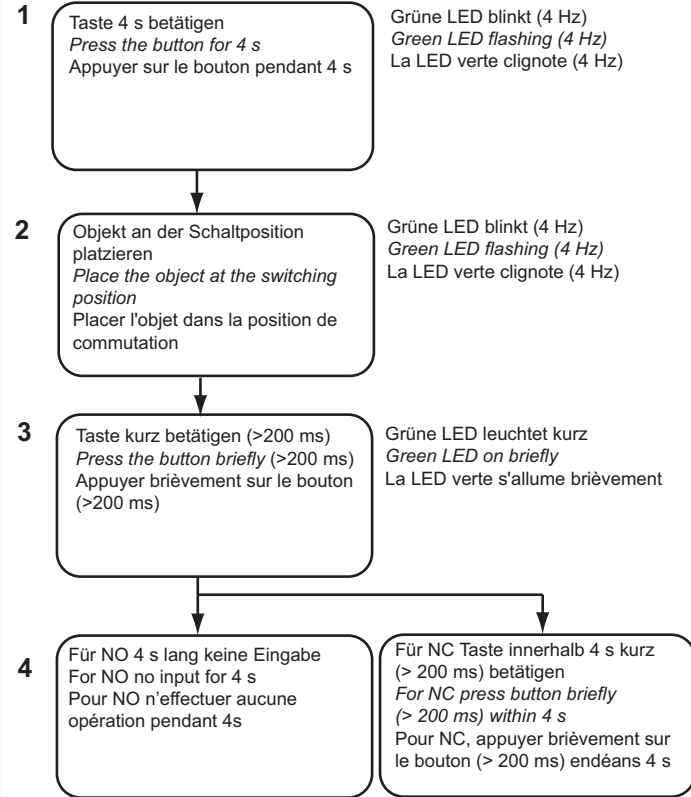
1

Taste 4 s betätigen
*Press the button for 4 s*
Appuyer sur le bouton pendant 4 s

Grüne LED blinkt (4 Hz)
*Green LED flashing (4 Hz)*
La LED verte clignote (4 Hz)

2

Objekt an der Schaltposition platzieren
*Place the object at the switching position*
Placer l'objet dans la position de commutation

Grüne LED blinkt (4 Hz)
*Green LED flashing (4 Hz)*
La LED verte clignote (4 Hz)

3

Taste kurz betätigen (>200 ms)
*Press the button briefly* (>200 ms)
Appuyer brièvement sur le bouton (>200 ms)

Grüne LED leuchtet kurz
*Green LED on briefly*
La LED verte s'allume brièvement

4

Für NO 4 s lang keine Eingabe
For NO no input for 4 s
Pour NO n'effectuer aucune opération pendant 4s

Für NC Taste innerhalb 4 s kurz (> 200 ms) betätigen
*For NC press button briefly (> 200 ms) within 4 s*
Pour NC, appuyer brièvement sur le bouton (> 200 ms) endéans 4 s